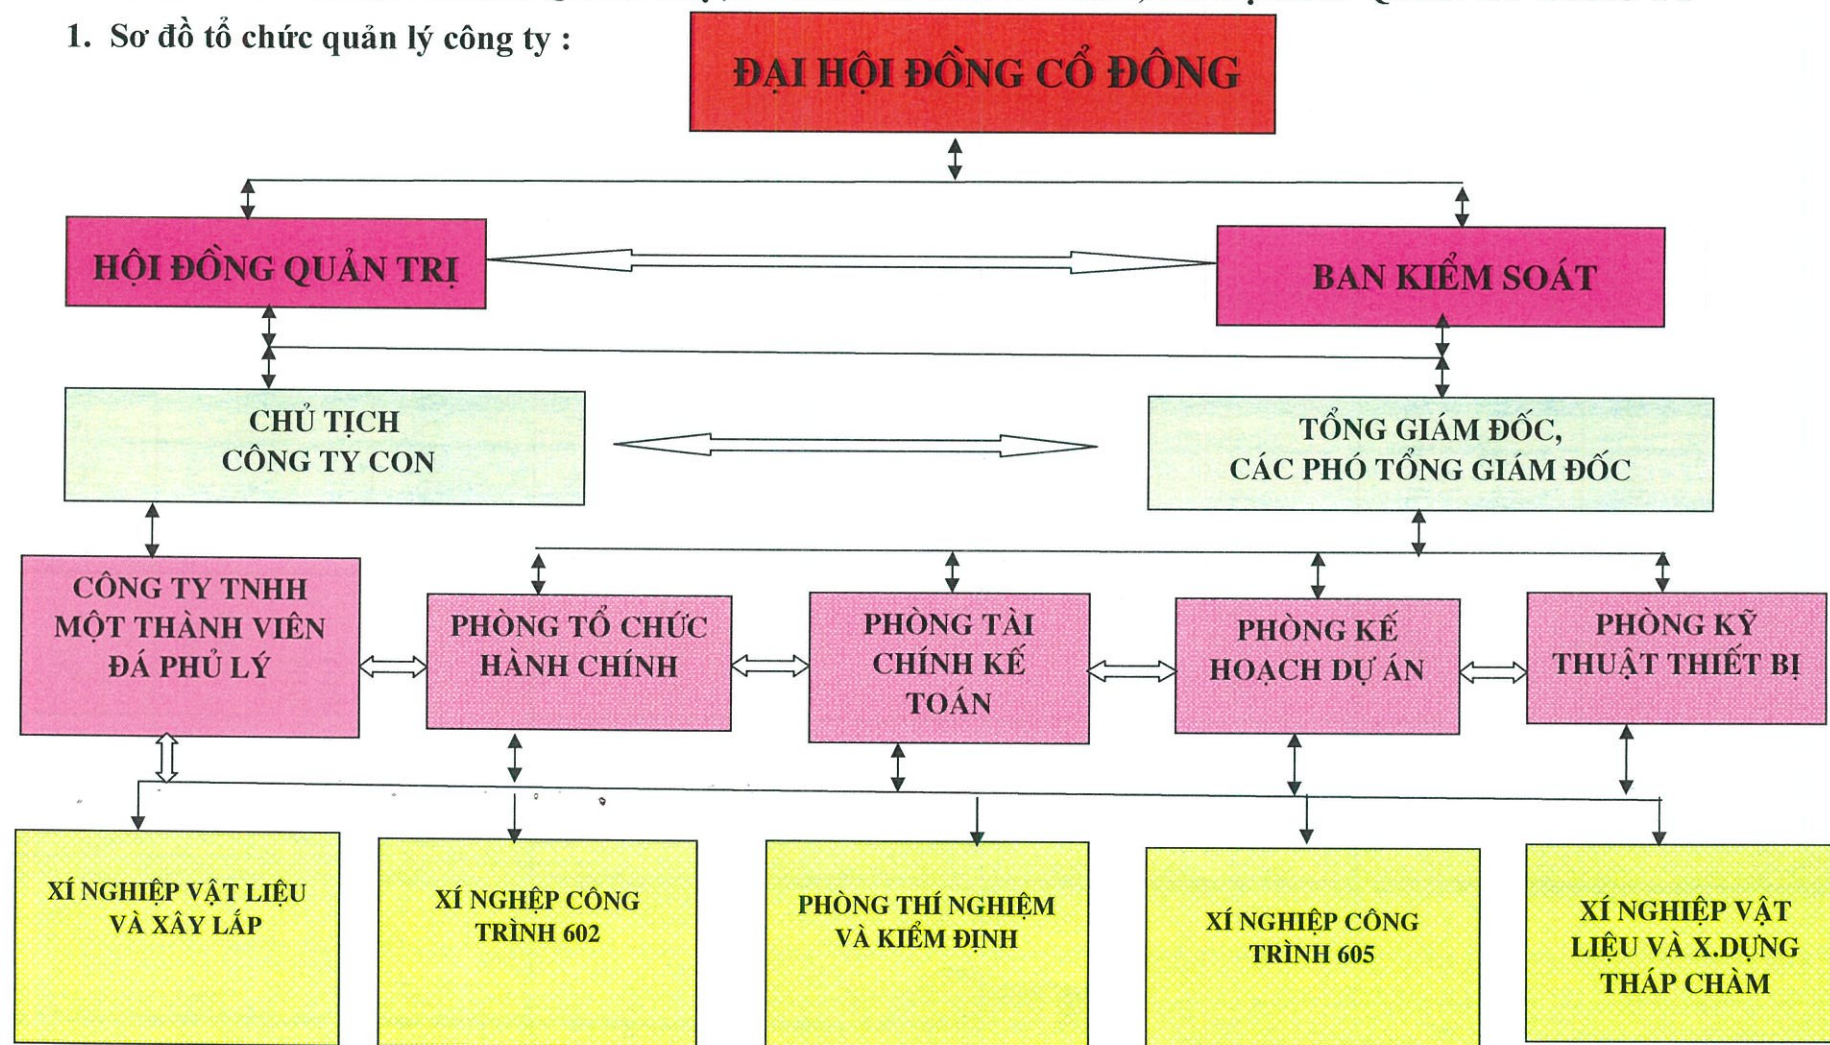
1. Sơ đồ tổ chức quản lý công ty :

ĐẠI HỘI ĐỒNG CỔ ĐÔNG

HỘI ĐỒNG QUẢN TRỊ

BAN KIỂM SOÁT

CHỦ TỊCH CÔNG TY CON

TỔNG GIÁM ĐỐC, CÁC PHÓ TỔNG GIÁM ĐỐC

CÔNG TY TNHH MỘT THÀNH VIÊN ĐÁ PHỦ LÝ

PHÒNG TỔ CHỨC HÀNH CHÍNH

PHÒNG TÀI CHÍNH KẾ TOÁN

PHÒNG KẾ HOẠCH DỰ ÁN

PHÒNG KỸ THUẬT THIẾT BỊ

XÍ NGHIỆP VẬT LIỆU VÀ XÂY LẮP

XÍ NGHIỆP CÔNG TRÌNH 602

PHÒNG THÍ NGHIỆM VÀ KIỂM ĐỊNH

XÍ NGHIỆP CÔNG TRÌNH 605

XÍ NGHIỆP VẬT LIỆU VÀ X.DỰNG THÁP CHÀM